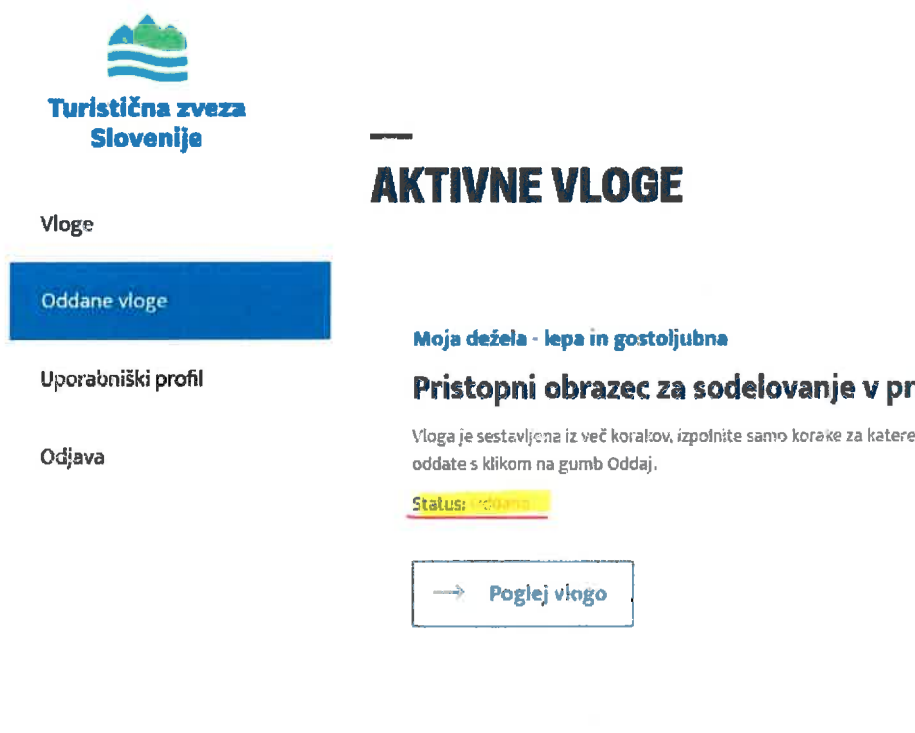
Turistična zveza Slovenije

Vloge

Oddane vloge

Uporabniški profil

Odjava

AKTIVNE VLOGE

Moja dežela - lepa in gostoljubna

Pristopni obrazec za sodelovanje v pr

Vloga je sestavljena iz več korakov, izpolnite samo korake za katere oddate s klikom na gumb Oddaj.

Status: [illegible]

→ Poglej vlogo